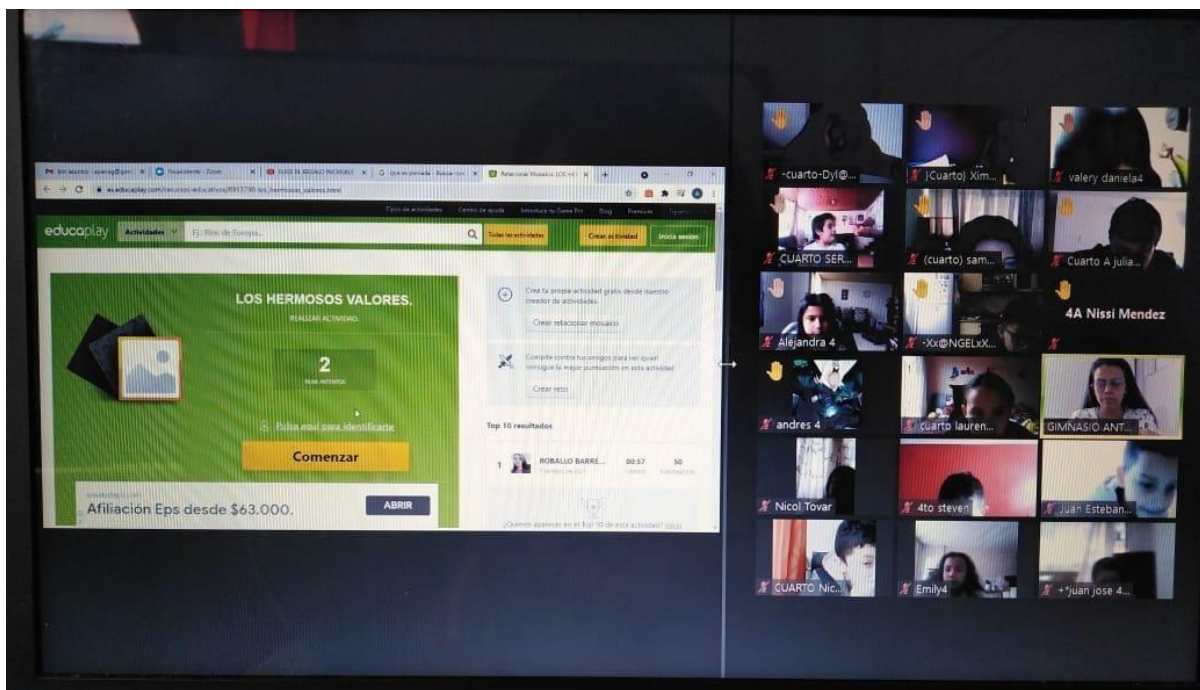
es.educaplay.com/recursos-educativos/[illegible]-los_hermosos_valores.html

Tipos de actividades Centro de ayuda Introduce tu Game Pin Blog Premium

educaplay Actividades Ej. Ríos de Europa... Todas las actividades Crear actividad Inicia sesión

LOS HERMOSOS VALORES.

REALIZAR ACTIVIDAD

2

Pulsa aquí para identificarte

Comenzar

Afiliación Eps desde $63.000. ABRIR

Crea tu propia actividad gratis desde nuestro creador de actividades

Crear relacionar mosaico

Compite contra tus amigos para ver quién consigue la mejor puntuación en esta actividad

Crear reto

Top 10 resultados

1 ROBALLO BARRE... 00:57 50

¿Quieres aparecer en el Top 10 de esta actividad?

-cuarto-Dyl@...
)Cuarto) Xim...
valery daniela4
CUARTO SER...
(cuarto) sam...
Cuarto A julia...
Alejandra 4
-Xx@NGELxX...
4A Nissi Mendez
andres 4
cuarto lauren...
GIMNASIO ANT...
Nicol Tovar
4to steven
Juan Esteban...
CUARTO Nic...
Emily4
+*juan jose 4...